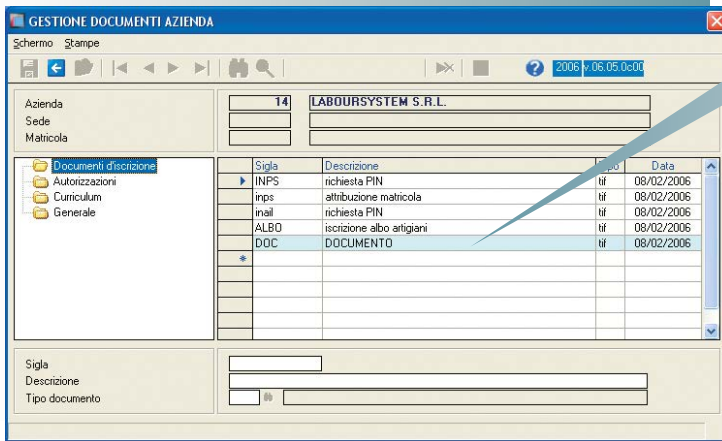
GESTIONE DOCUMENTI AZIENDA

Schermo Stampe

2006 v.06.05.0c00

Azienda
Sede
Matricola

14 LABOURSYSTEM S.R.L.

Documenti d'iscrizione
Autorizzazioni
Curriculum
Generale

| Sigla | Descrizione | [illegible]po | Data |
|---|---|---|---|
| INPS | richiesta PIN | tif | 08/02/2006 |
| inps | attribuzione matricola | tif | 08/02/2006 |
| inail | richiesta PIN | tif | 08/02/2006 |
| ALBO | iscrizione albo artigiani | tif | 08/02/2006 |
| DOC | DOCUMENTO | tif | 08/02/2006 |

Sigla
Descrizione
Tipo documento